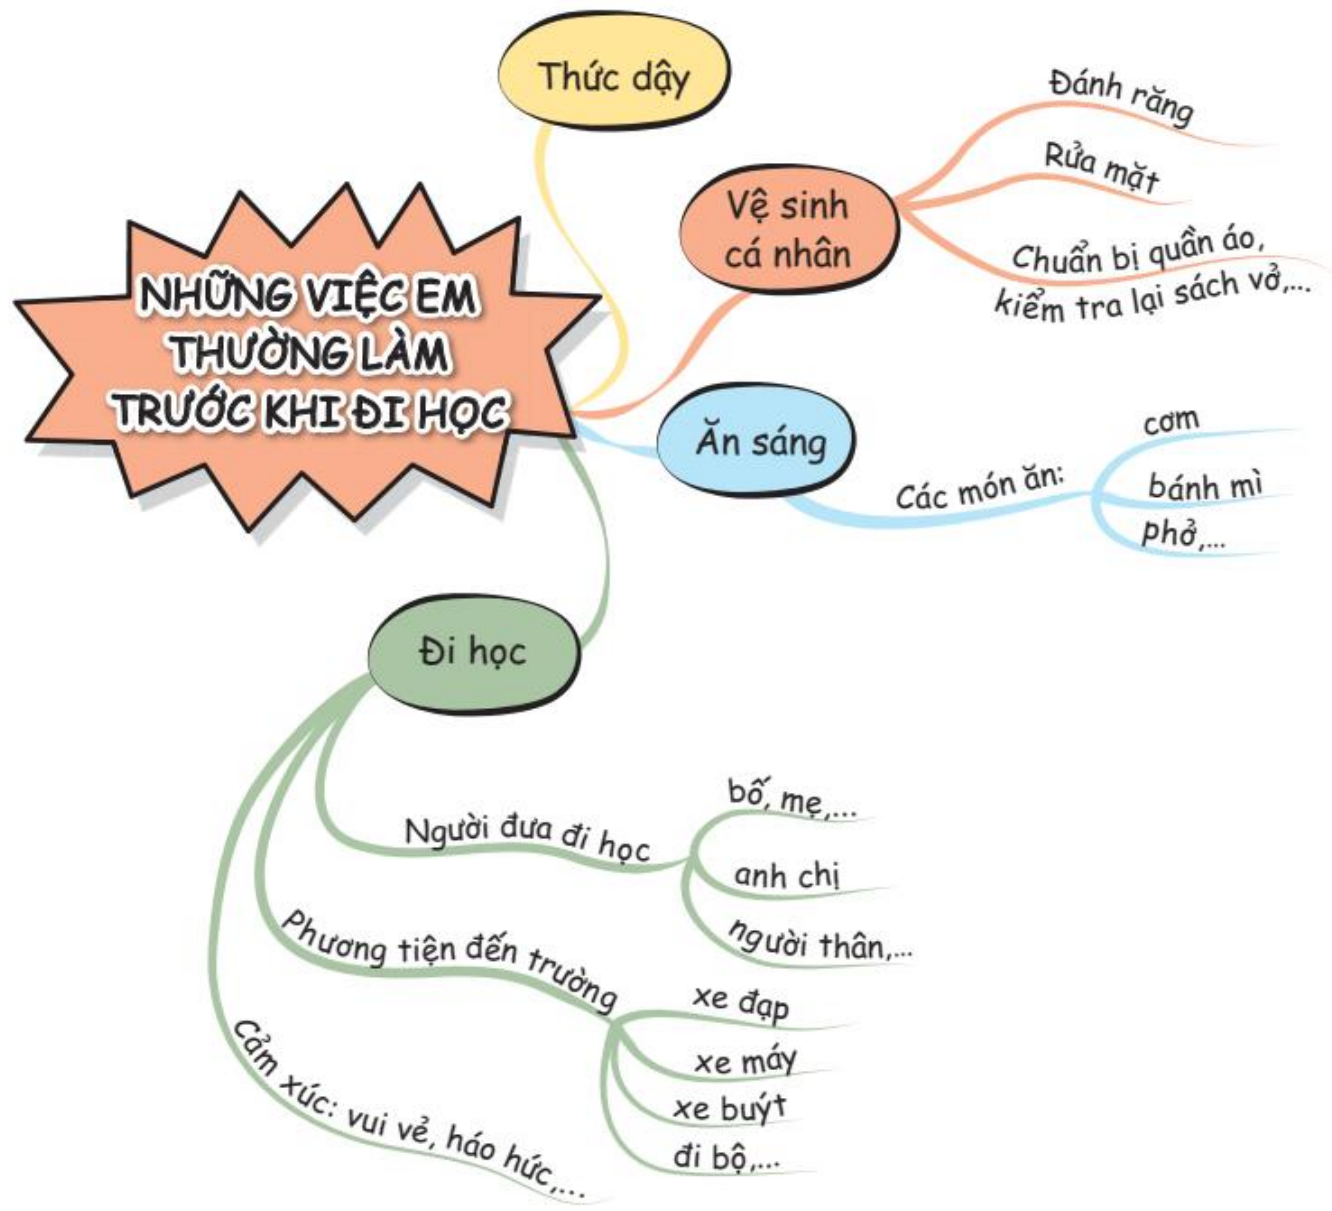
NHỮNG VIỆC EM THƯỜNG LÀM TRƯỚC KHI ĐI HỌC

Thức dậy

Vệ sinh cá nhân

Đánh răng

Rửa mặt

Chuẩn bị quần áo, kiểm tra lại sách vở,...

Ăn sáng

Các món ăn:

cơm

bánh mì

phở,...

Đi học

Người đưa đi học

bố, mẹ,...

anh chị

người thân,...

Phương tiện đến trường

xe đạp

xe máy

xe buýt

đi bộ,...

Cảm xúc: vui vẻ, háo hức,...